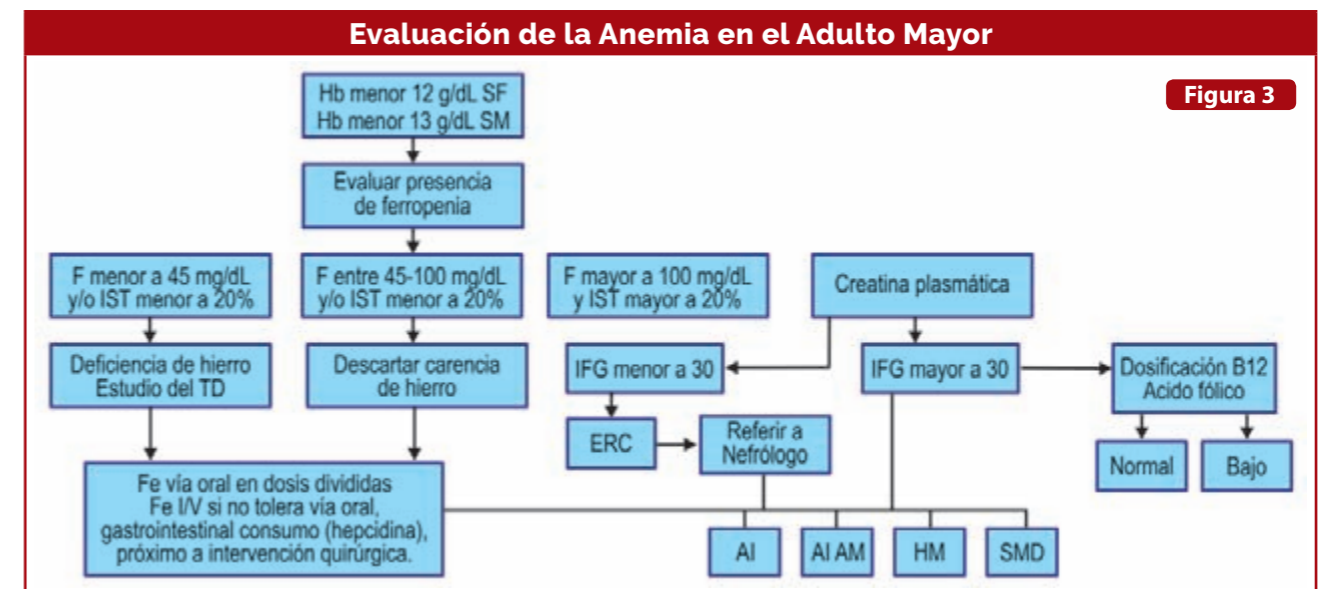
Evaluación de la Anemia en el Adulto Mayor

Figura 3

Hb menor 12 g/dL SF
Hb menor 13 g/dL SM

Evaluar presencia de ferropenia

F menor a 45 mg/dL y/o IST menor a 20%

F entre 45-100 mg/dL y/o IST menor a 20%

F mayor a 100 mg/dL y IST mayor a 20%

Creatina plasmática

Deficiencia de hierro Estudio del TD

Descartar carencia de hierro

IFG menor a 30

IFG mayor a 30

Dosificación B12 Acido fólico

ERC

Referir a Nefrólogo

Normal

Bajo

Fe vía oral en dosis divididas
Fe I/V si no tolera vía oral, gastrointestinal consumo (hepcidina), próximo a intervención quirúrgica.

AI

AI AM

HM

SMD